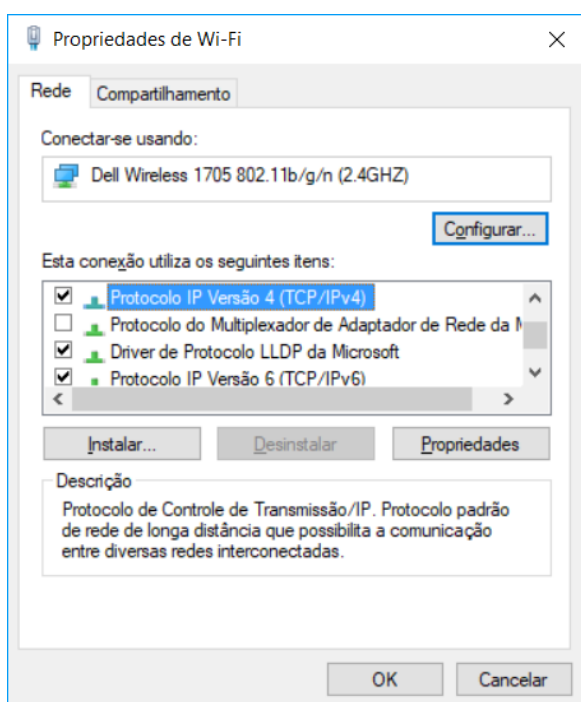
Propriedades de Wi-Fi

Rede | Compartilhamento

Conectar-se usando:

Dell Wireless 1705 802.11b/g/n (2.4GHZ)

Configurar...

Esta conexão utiliza os seguintes itens:

Protocolo IP Versão 4 (TCP/IPv4)
Protocolo do Multiplexador de Adaptador de Rede da M
Driver de Protocolo LLDP da Microsoft
Protocolo IP Versão 6 (TCP/IPv6)

Instalar... | Desinstalar | Propriedades

Descrição

Protocolo de Controle de Transmissão/IP. Protocolo padrão de rede de longa distância que possibilita a comunicação entre diversas redes interconectadas.

OK | Cancelar